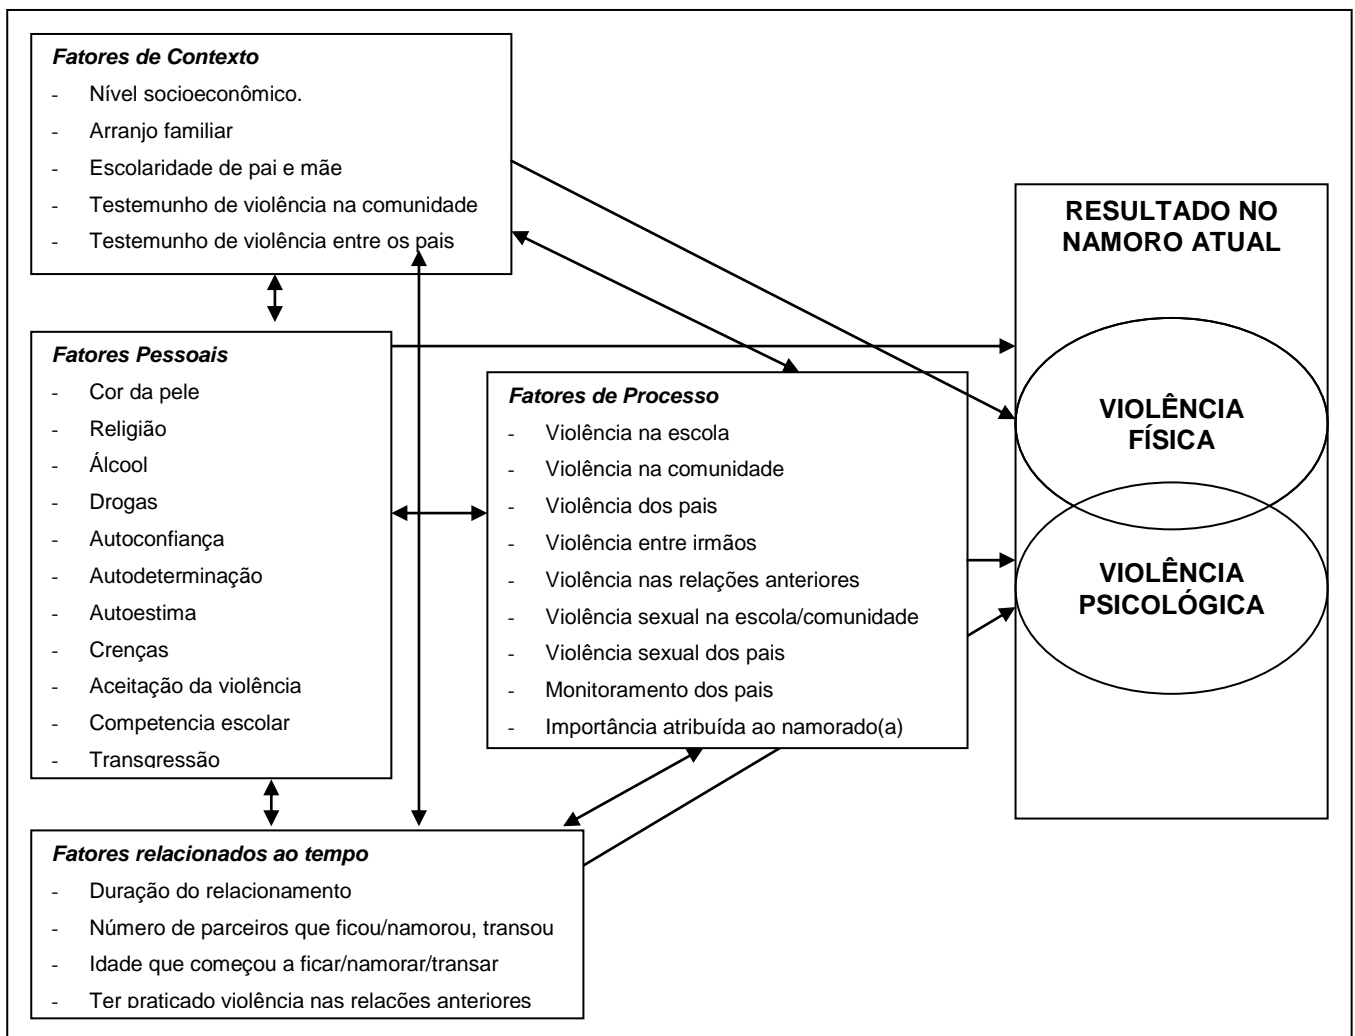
*Fatores de Contexto*
- Nível socioeconômico.
- Arranjo familiar
- Escolaridade de pai e mãe
- Testemunho de violência na comunidade
- Testemunho de violência entre os pais

*Fatores Pessoais*
- Cor da pele
- Religião
- Álcool
- Drogas
- Autoconfiança
- Autodeterminação
- Autoestima
- Crenças
- Aceitação da violência
- Competencia escolar
- Transgressão

*Fatores de Processo*
- Violência na escola
- Violência na comunidade
- Violência dos pais
- Violência entre irmãos
- Violência nas relações anteriores
- Violência sexual na escola/comunidade
- Violência sexual dos pais
- Monitoramento dos pais
- Importância atribuída ao namorado(a)

*Fatores relacionados ao tempo*
- Duração do relacionamento
- Número de parceiros que ficou/namorou, transou
- Idade que começou a ficar/namorar/transar
- Ter praticado violência nas relações anteriores

RESULTADO NO NAMORO ATUAL

VIOLÊNCIA FÍSICA

VIOLÊNCIA PSICOLÓGICA